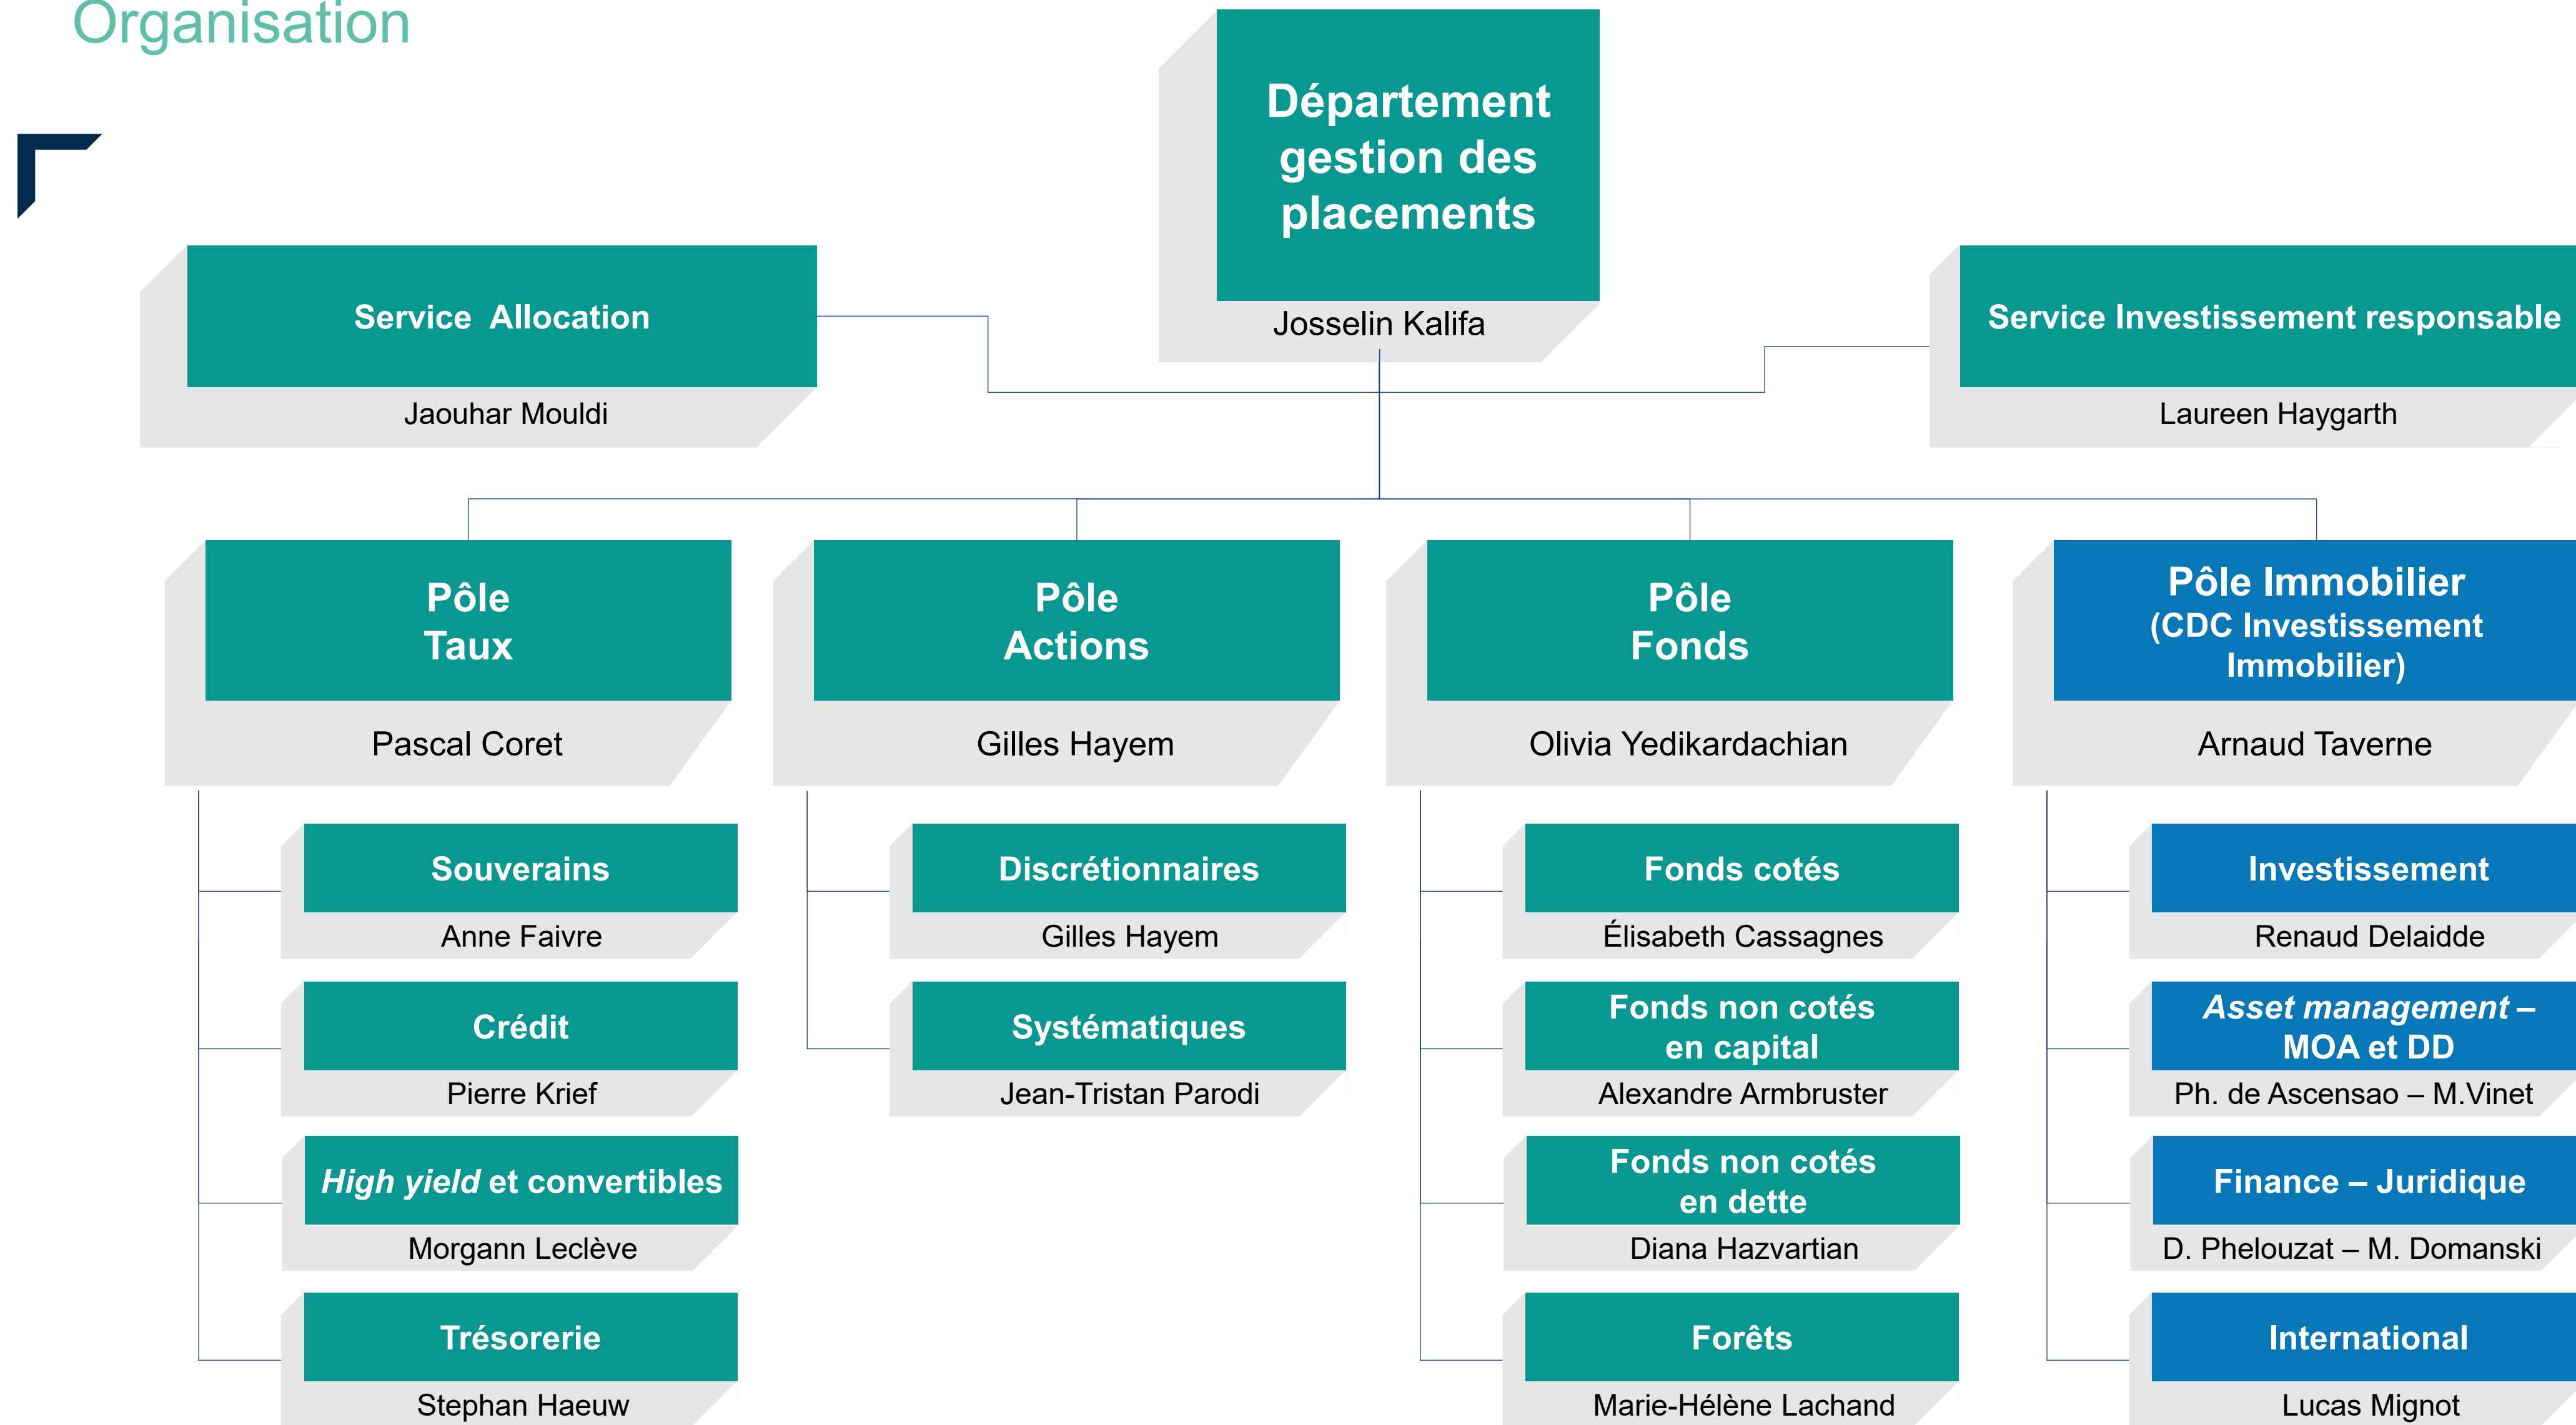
Organisation

Département gestion des placements
Josselin Kalifa

Service Allocation
Jaouhar Mouldi

Service Investissement responsable
Laureen Haygarth

Pôle Taux
Pascal Coret

Souverains
Anne Faivre

Crédit
Pierre Krief

*High yield* et convertibles
Morgann Leclève

Trésorerie
Stephan Haeuw

Pôle Actions
Gilles Hayem

Discrétionnaires
Gilles Hayem

Systématiques
Jean-Tristan Parodi

Pôle Fonds
Olivia Yedikardachian

Fonds cotés
Élisabeth Cassagnes

Fonds non cotés en capital
Alexandre Armbruster

Fonds non cotés en dette
Diana Hazvartian

Forêts
Marie-Hélène Lachand

Pôle Immobilier (CDC Investissement Immobilier)
Arnaud Taverne

Investissement
Renaud Delaidde

*Asset management* – MOA et DD
Ph. de Ascensao – M.Vinet

Finance – Juridique
D. Phelouzat – M. Domanski

International
Lucas Mignot